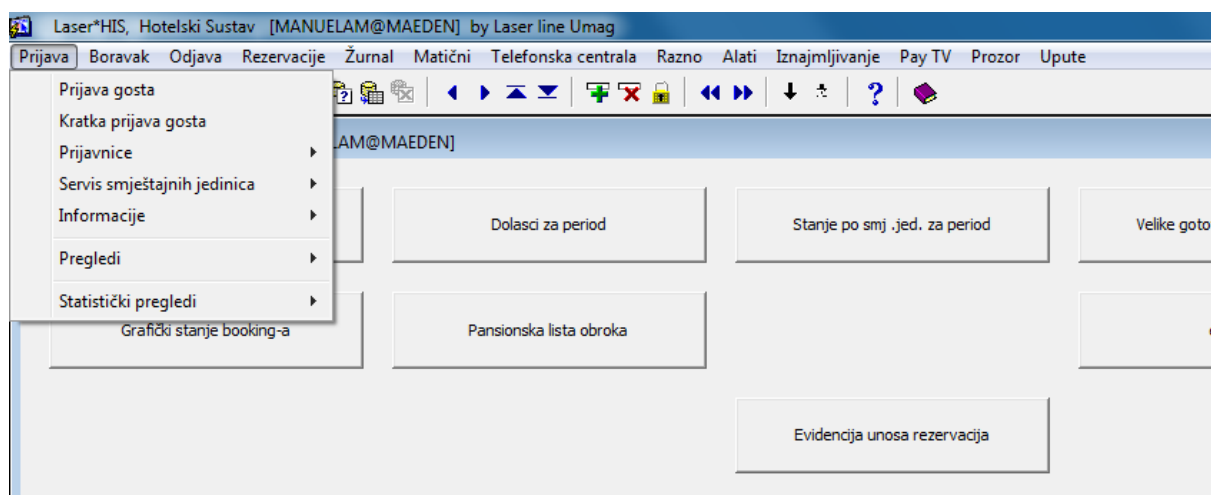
Laser*HIS, Hotelski Sustav [MANUELAM@MAEDEN] by Laser line Umag

Prijava Boravak Odjava Rezervacije Žurnal Matični Telefonska centrala Razno Alati Iznajmljivanje Pay TV Prozor Upute

Prijava gosta
Kratka prijava gosta
Prijavnice
Servis smještajnih jedinica
Informacije
Pregledi
Statistički pregledi

LAM@MAEDEN]

Dolasci za period

Stanje po smj .jed. za period

Velike goto

Grafički stanje booking-a

Pansionska lista obroka

Evidencija unosa rezervacija